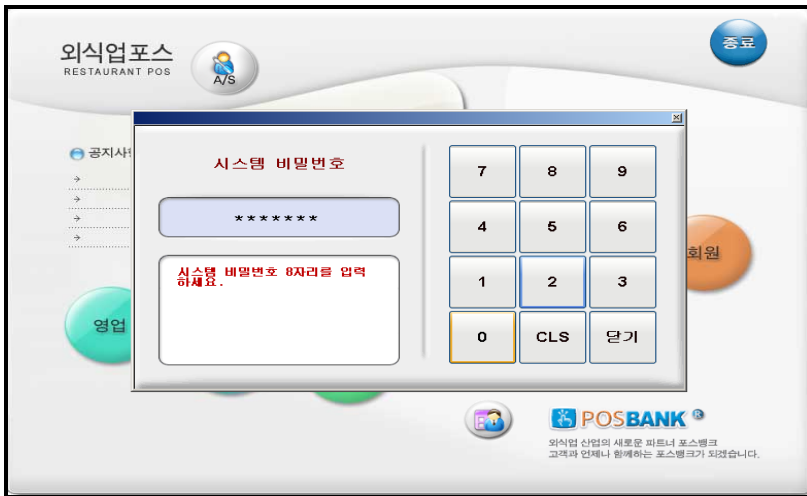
외식업포스
RESTAURANT POS

A/S

종료

공지사항

시스템 비밀번호

*******

시스템 비밀번호 8자리를 입력하세요.

| 7 | 8 | 9 |
|---|---|---|
| 4 | 5 | 6 |
| 1 | 2 | 3 |
| 0 | CLS | 닫기 |

회원

영업

POSBANK ®

외식업 산업의 새로운 파트너 포스뱅크
고객과 언제나 함께하는 포스뱅크가 되겠습니다.